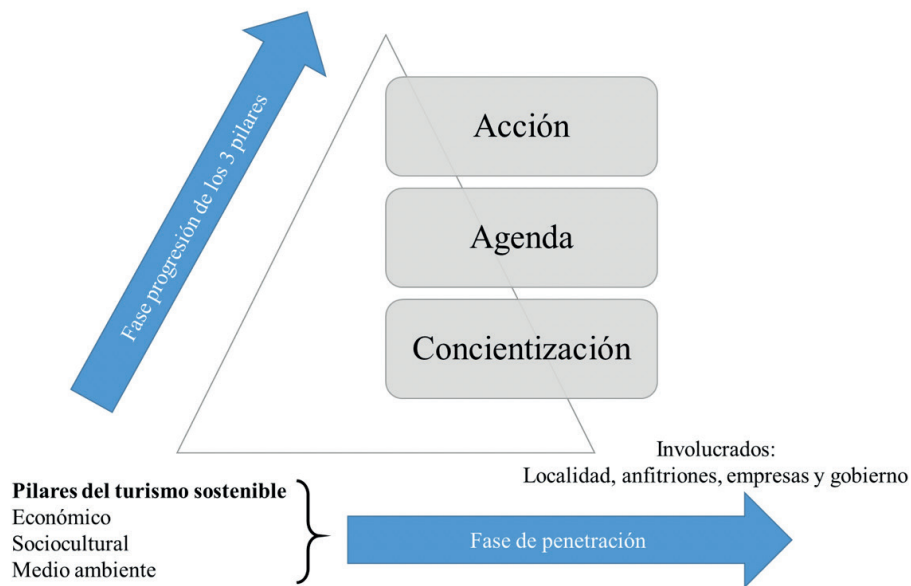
Fase progresión de los 3 pilares

Acción

Agenda

Concientización

Involucrados:
Localidad, anfitriones, empresas y gobierno

**Pilares del turismo sostenible**
Económico
Sociocultural
Medio ambiente

Fase de penetración